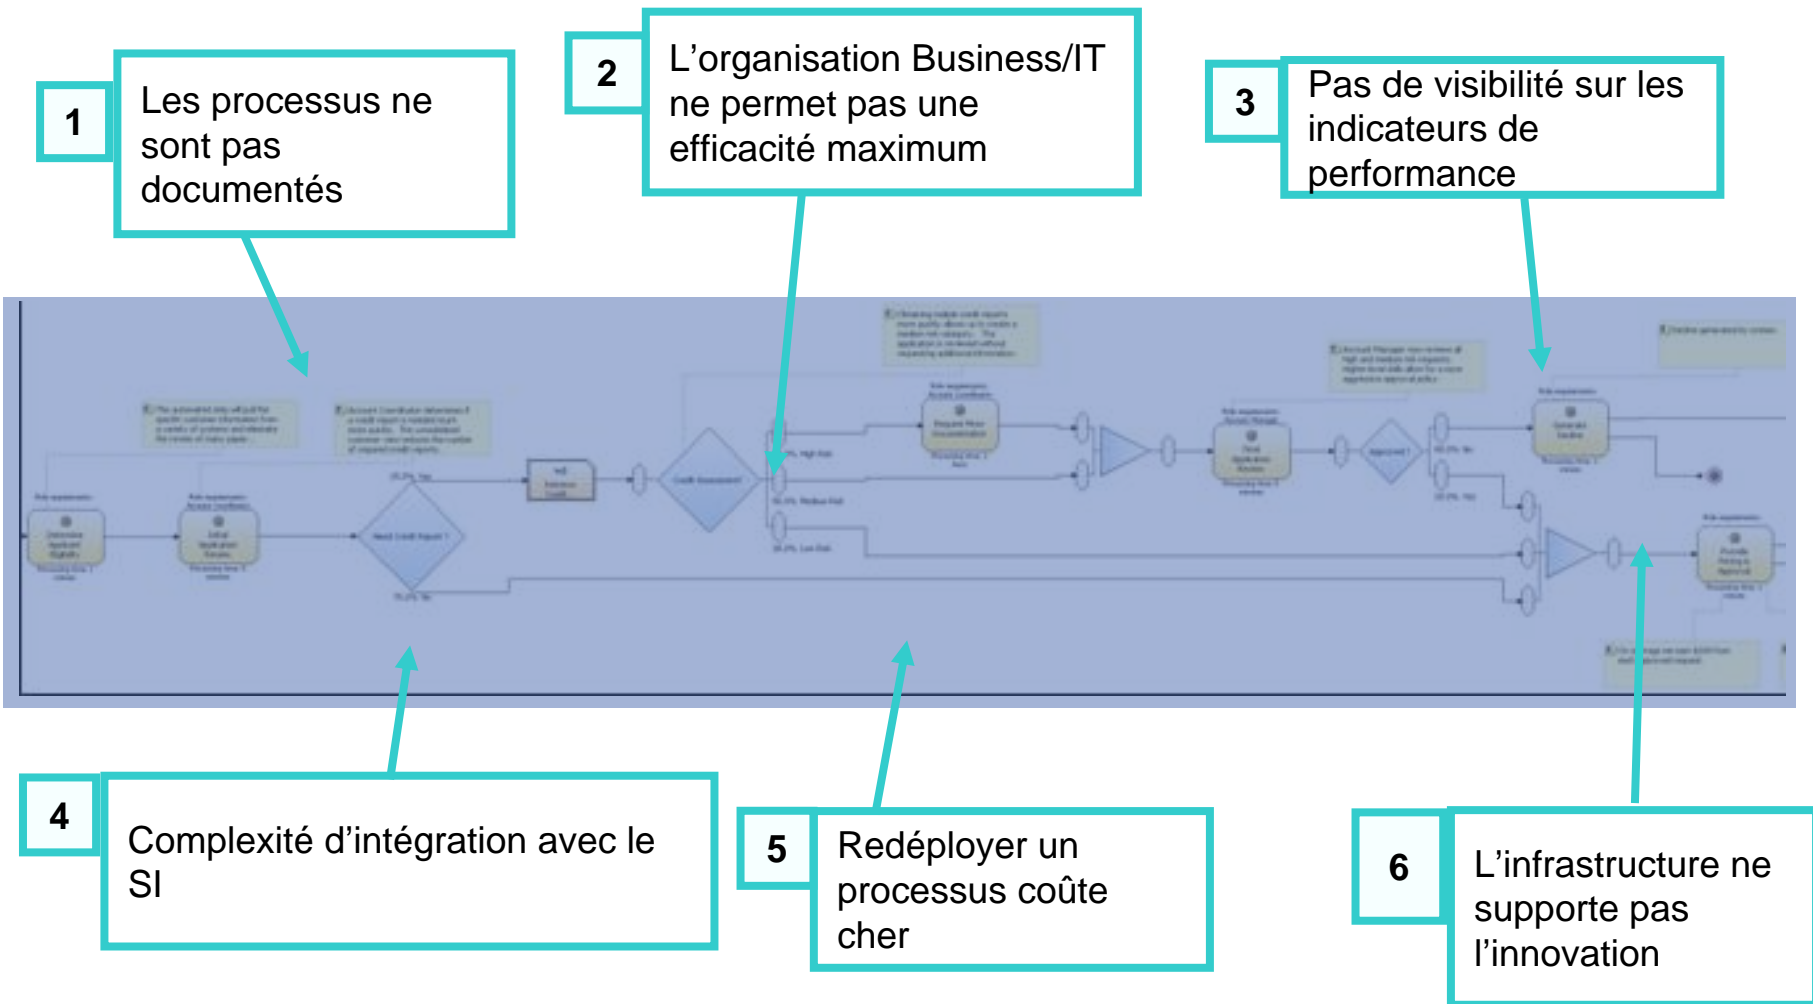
1
Les processus ne sont pas documentés

2
L’organisation Business/IT ne permet pas une efficacité maximum

3
Pas de visibilité sur les indicateurs de performance

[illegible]

4
Complexité d’intégration avec le SI

5
Redéployer un processus coûte cher

6
L’infrastructure ne supporte pas l’innovation